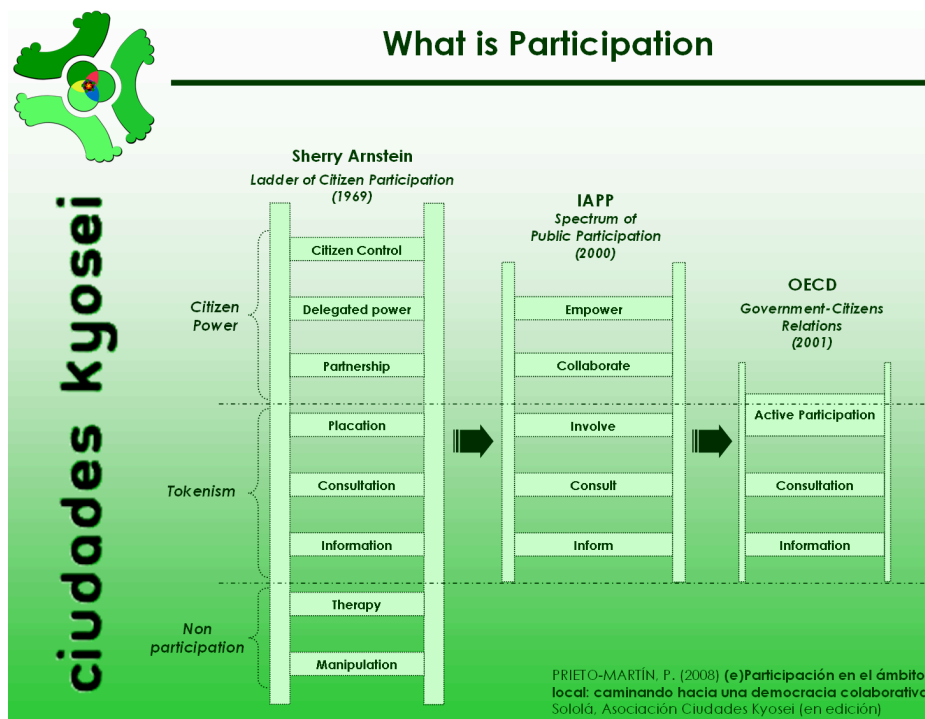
What is Participation

ciudades Kyosei

Sherry Arnstein
Ladder of Citizen Participation
(1969)

Citizen Power

Citizen Control
Delegated power
Partnership

Tokenism

Placation
Consultation
Information

Non participation

Therapy
Manipulation

IAPP
Spectrum of Public Participation
(2000)

Empower
Collaborate
Involve
Consult
Inform

OECD
Government-Citizens Relations
(2001)

Active Participation
Consultation
Information

PRIETO-MARTÍN, P. (2008) (e)Participación en el ámbito local: caminando hacia una democracia colaborativa Sololá, Asociación Ciudades Kyosei (en edición)